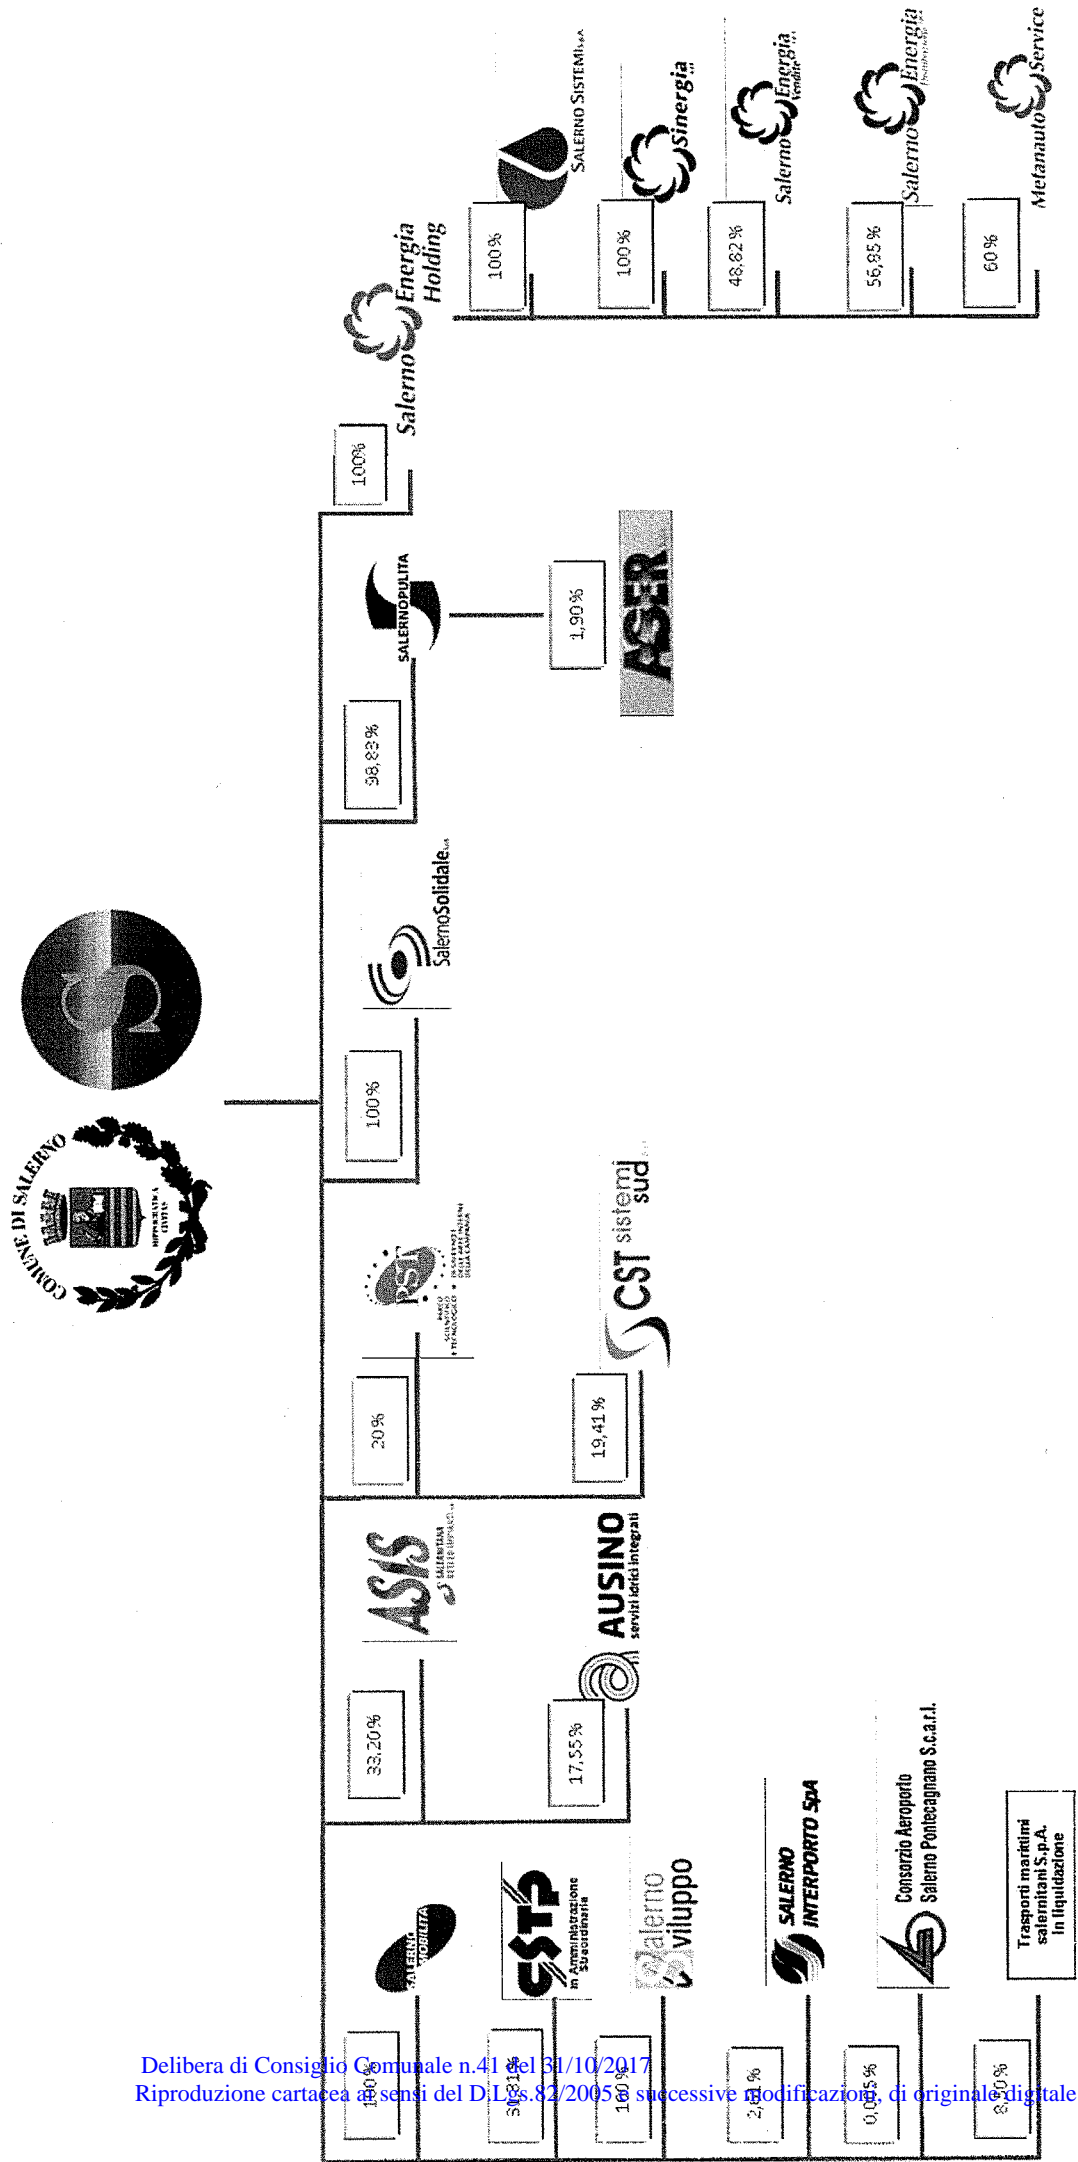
COMUNE DI SALERNO

100%

Salerno Energia Holding

100%
SALERNO SISTEMI S.p.A.

100%
Sinergia

48,82%
Salerno Energia Vendite

56,95%
Salerno Energia Distribuzione

60%
Metanauto Service

98,83%
SALERNOPULITA

1,90%
ASER

100%
SalernoSolidale

20%
PST

19,41%
CST sistemi sud

33,20%
ASIS

17,55%
AUSINO servizi idrici integrati

100%
SALERNO MOBILITÀ

38,18%
CSTP in Amministrazione Straordinaria

100%
Salerno Sviluppo

2,80%
SALERNO INTERPORTO SpA

0,05%
Consorzio Aeroporto Salerno Pontecagnano S.c.a.r.l.

8,00%
Trasporti marittimi salernitani S.p.A. In liquidazione

Delibera di Consiglio Comunale n.41 del 31/10/2017
Riproduzione cartacea ai sensi del D.Lgs.82/2005 e successive modificazioni, di originale digitale